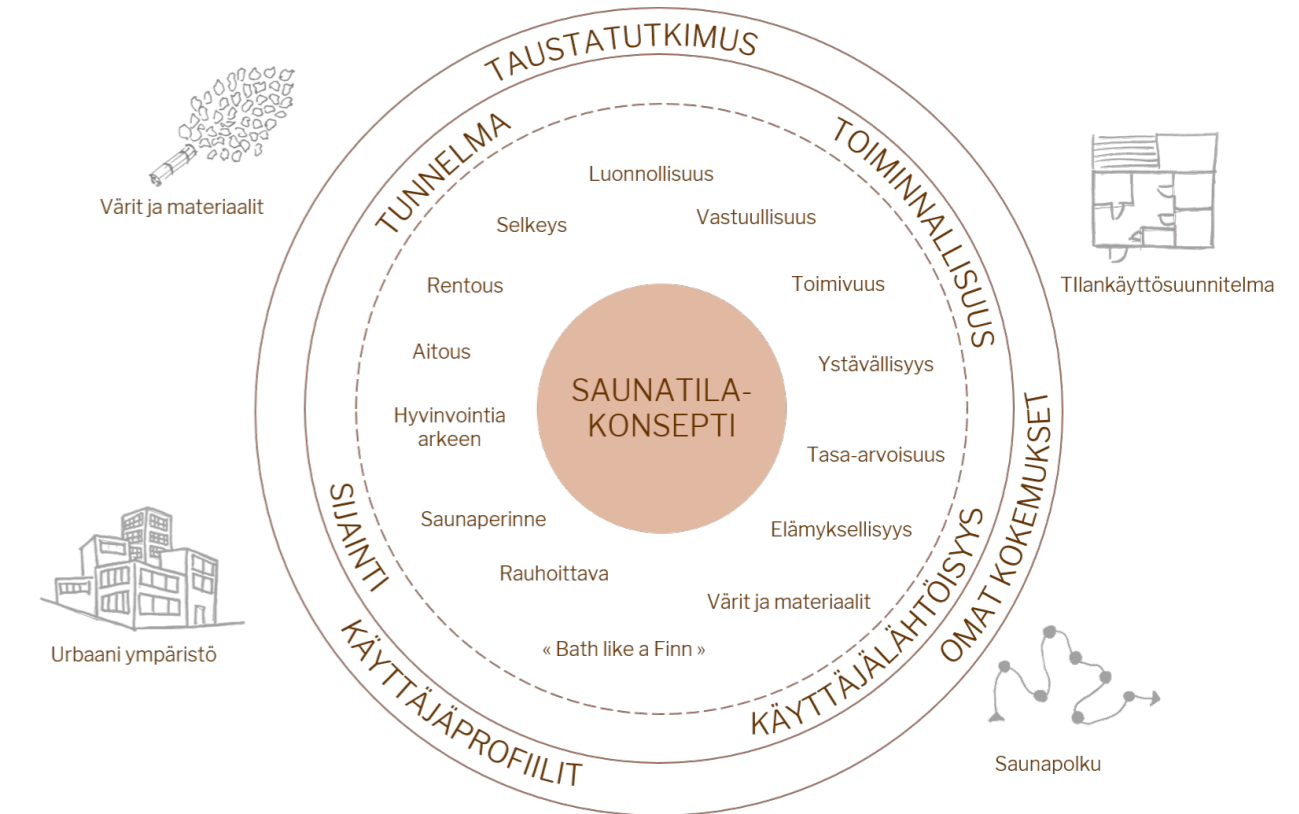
TAUSTATUTKIMUS

Värit ja materiaalit

TUNNELMA

TOIMINNALLISUUS

TIlankäyttösuunnitelma

Luonnollisuus

Selkeys

Vastuullisuus

Rentous

Toimivuus

Aitous

Ystävällisyys

SAUNATILA-KONSEPTI

Hyvinvointia arkeen

Tasa-arvoisuus

OMAT KOKEMUKSET

SIJAINTI

Saunaperinne

Elämyksellisyys

KÄYTTÄJÄLÄHTÖISYYS

Rauhoittava

Värit ja materiaalit

« Bath like a Finn »

Urbaani ympäristö

KÄYTTÄJÄPROFIILIT

Saunapolku